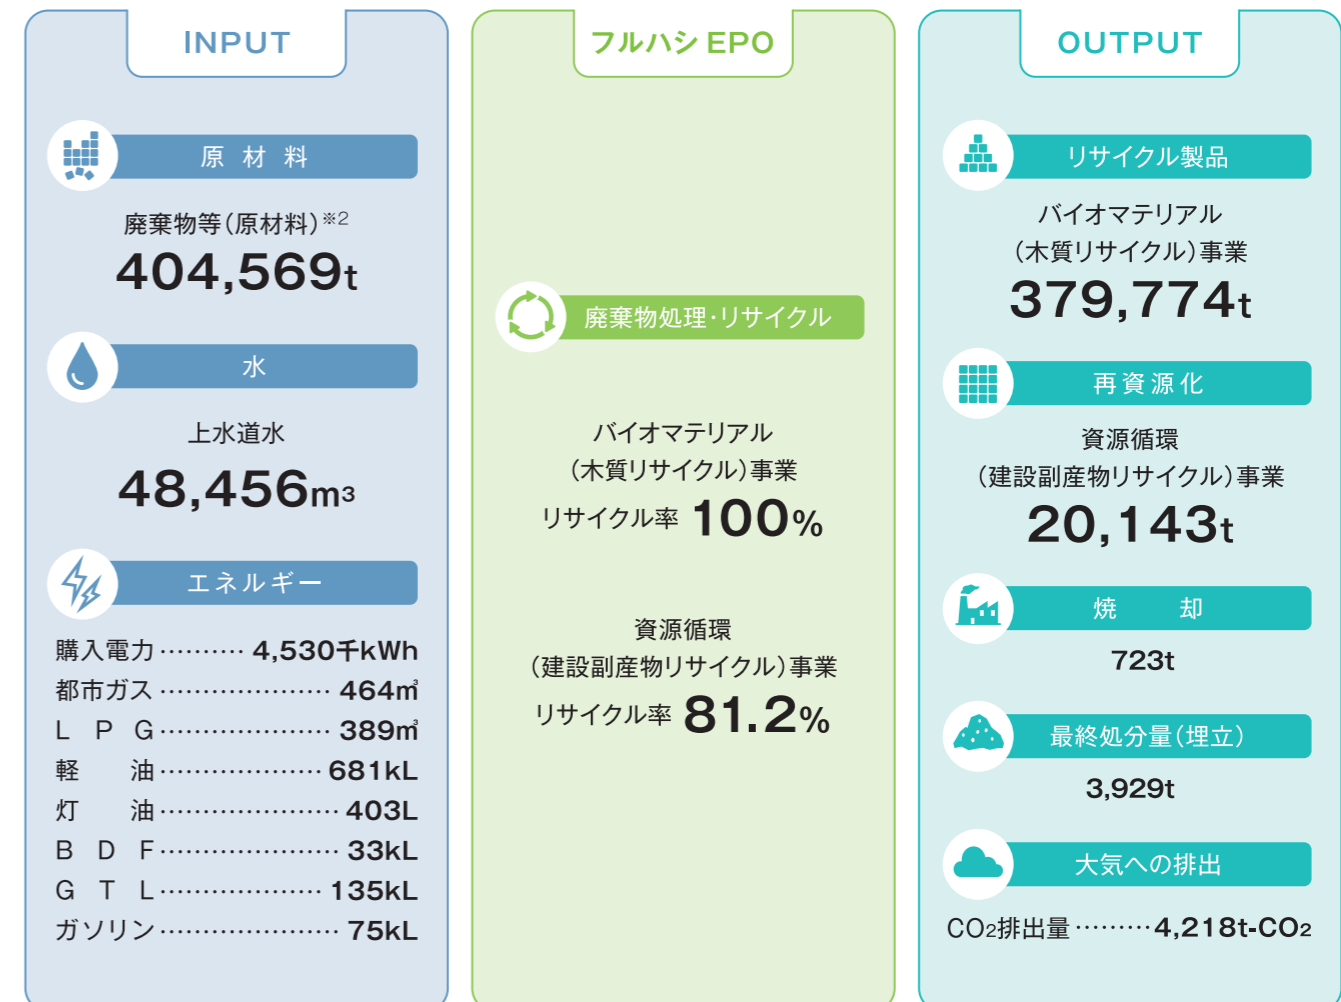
INPUT

原材料

廃棄物等(原材料)※2
404,569t

水

上水道水
48,456m³

エネルギー

購入電力 ………… 4,530千kWh
都市ガス ………… 464m³
L P G ………… 389m³
軽 油 ………… 681kL
灯 油 ………… 403L
B D F ………… 33kL
G T L ………… 135kL
ガソリン ………… 75kL

フルハシ EPO

廃棄物処理・リサイクル

バイオマテリアル
(木質リサイクル)事業
リサイクル率 100%

資源循環
(建設副産物リサイクル)事業
リサイクル率 81.2%

OUTPUT

リサイクル製品

バイオマテリアル
(木質リサイクル)事業
379,774t

再資源化

資源循環
(建設副産物リサイクル)事業
20,143t

焼 却

723t

最終処分量(埋立)

3,929t

大気への排出

$CO_2$排出量 ………4,218t-$CO_2$